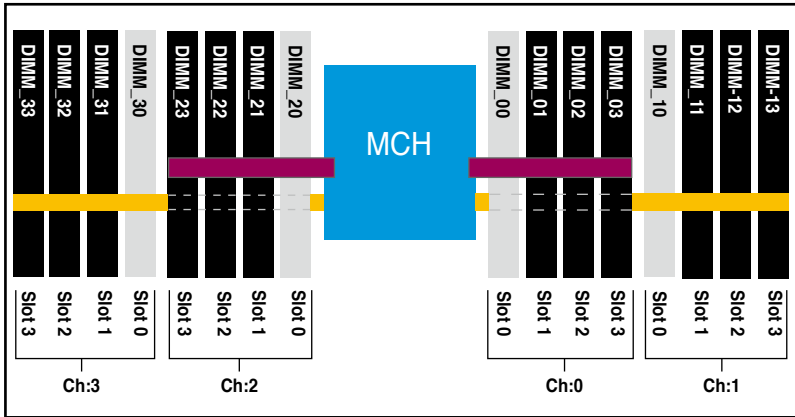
DIMM_33
DIMM_32
DIMM_31
DIMM_30
DIMM_23
DIMM_22
DIMM_21
DIMM_20
MCH
DIMM_00
DIMM_01
DIMM_02
DIMM_03
DIMM_10
DIMM_11
DIMM-12
DIMM-13

Slot 3
Slot 2
Slot 1
Slot 0
Slot 3
Slot 2
Slot 1
Slot 0
Slot 0
Slot 1
Slot 2
Slot 3
Slot 0
Slot 1
Slot 2
Slot 3

Ch:3
Ch:2
Ch:0
Ch:1